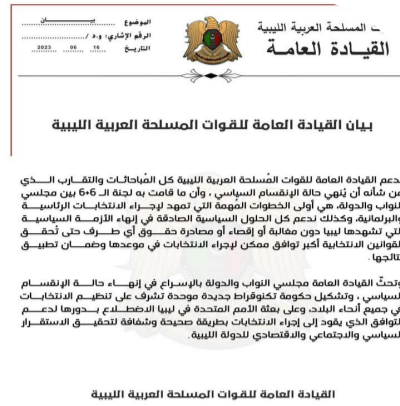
ـ المسلحة العربية الليبية
القيادة العامة

الموضوع : بيان
الرقم الإشاري: ق.ع / ........
التاريخ: 2023 / 06 / 16

بيان القيادة العامة للقوات المسلحة العربية الليبية

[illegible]دعم القيادة العامة للقوات المُسلحة العربية الليبية كل المُباحثات والتقارب الـــذي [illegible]ن شأنه أن يُنهي حالة الإنقسام السياسي ، وأن ما قامت به لجنة الـ 6+6 بين مجلسي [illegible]لنواب والدولة، هي أولى الخطوات المهمة التي تمهد لإجراء الانتخابات الرئاسية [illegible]البرلمانية، وكذلك ندعم كل الحلول السياسية الصادقة في إنهاء الأزمـة السياسية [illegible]لتي تشهدها ليبيا دون مغالبة أو إقصاء أو مصادرة حقـوق أي طــرف حتى تُحقق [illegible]لقوانين الانتخابية أكبر توافق ممكن لإجراء الانتخابات في موعدها وضمـان تطبيق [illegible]تائجها .

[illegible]وتحثُ القيادة العامة مجلسي النواب والدولة بالإسراع في إنهــاء حالـــة الإنقســام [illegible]لسياسي ، وتشكيل حكومة تكنوقراط جديدة موحدة تشرف على تنظيم الانتخابات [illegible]ي جميع أنحاء البلاد، وعلى بعثة الأمم المتحدة في ليبيا الاضطلاع بدورها لدعم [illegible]لتوافق الذي يقود إلى إجراء الانتخابات بطريقة صحيحة وشفافة لتحقيق الاستقرار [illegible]لسياسي والاجتماعي والاقتصادي للدولة الليبية.

القيادة العامة للقوات المسلحة العربية الليبية